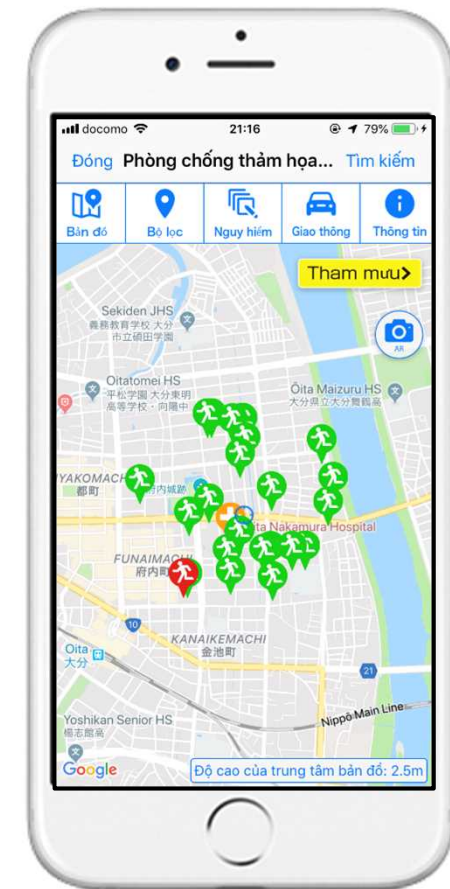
docomo 21:16 79%

Đóng Phòng chống thảm họa... Tìm kiếm

Bản đồ
Bộ lọc
Nguy hiểm
Giao thông
Thông tin

Tham mưu

AR

Sekiden JHS
義務教育学校 大分市立碩田学園

Oitatomei HS
平松学園 大分東明高等学校・同附中

Oita Maizuru HS
大分県立大分舞鶴高

YAKOMACHI
都町

Oita Nakamura Hospital

FUNAIMACHI
府内町

10

KANAIKEMACHI
金池町

Oita
大分

21

Yoshikan Senior HS
楊志館高

Nippo Main Line

Google

Độ cao của trung tâm bản đồ: 2.5m